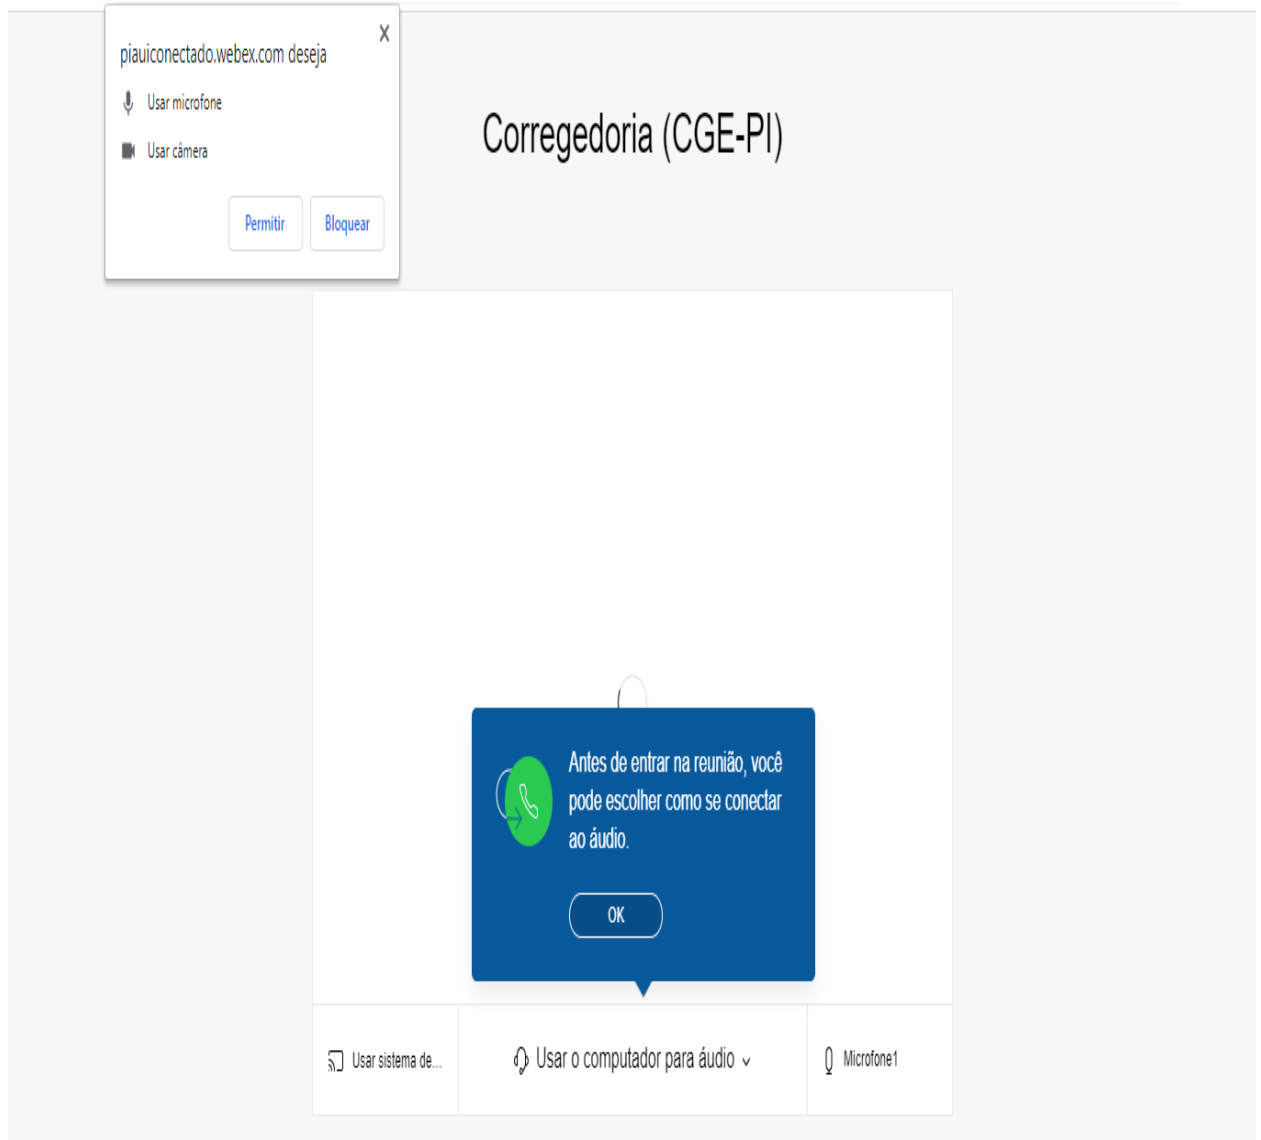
piauiconectado.webex.com deseja

X

Usar microfone

Usar câmera

Permitir

Bloquear

Corregedoria (CGE-PI)

Antes de entrar na reunião, você pode escolher como se conectar ao áudio.

OK

Usar sistema de...

Usar o computador para áudio

Microfone1